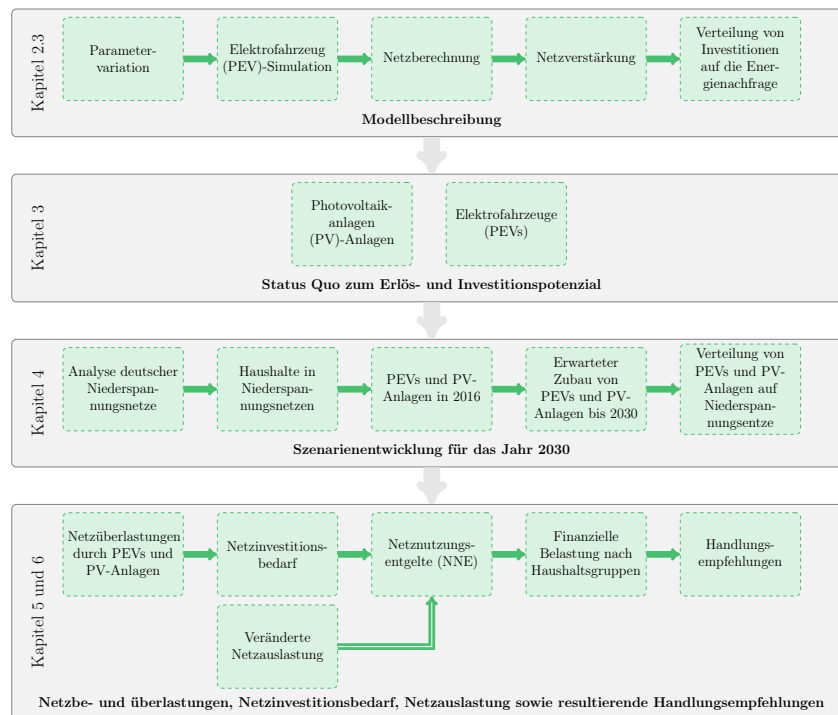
Kapitel 2.3

Parametervariation

Elektrofahrzeug (PEV)-Simulation

Netzberechnung

Netzverstärkung

Verteilung von Investitionen auf die Energienachfrage

Modellbeschreibung

Kapitel 3

Photovoltaikanlagen (PV)-Anlagen

Elektrofahrzeuge (PEVs)

Status Quo zum Erlös- und Investitionspotenzial

Kapitel 4

Analyse deutscher Niederspannungsnetze

Haushalte in Niederspannungsnetzen

PEVs und PV-Anlagen in 2016

Erwarteter Zubau von PEVs und PV-Anlagen bis 2030

Verteilung von PEVs und PV-Anlagen auf Niederspannungsentze

Szenarienentwicklung für das Jahr 2030

Kapitel 5 und 6

Netzüberlastungen durch PEVs und PV-Anlagen

Netzinvestitionsbedarf

Netznutzungsentgelte (NNE)

Finanzielle Belastung nach Haushaltsgruppen

Handlungsempfehlungen

Veränderte Netzauslastung

Netzbe- und überlastungen, Netzinvestitionsbedarf, Netzauslastung sowie resultierende Handlungsempfehlungen